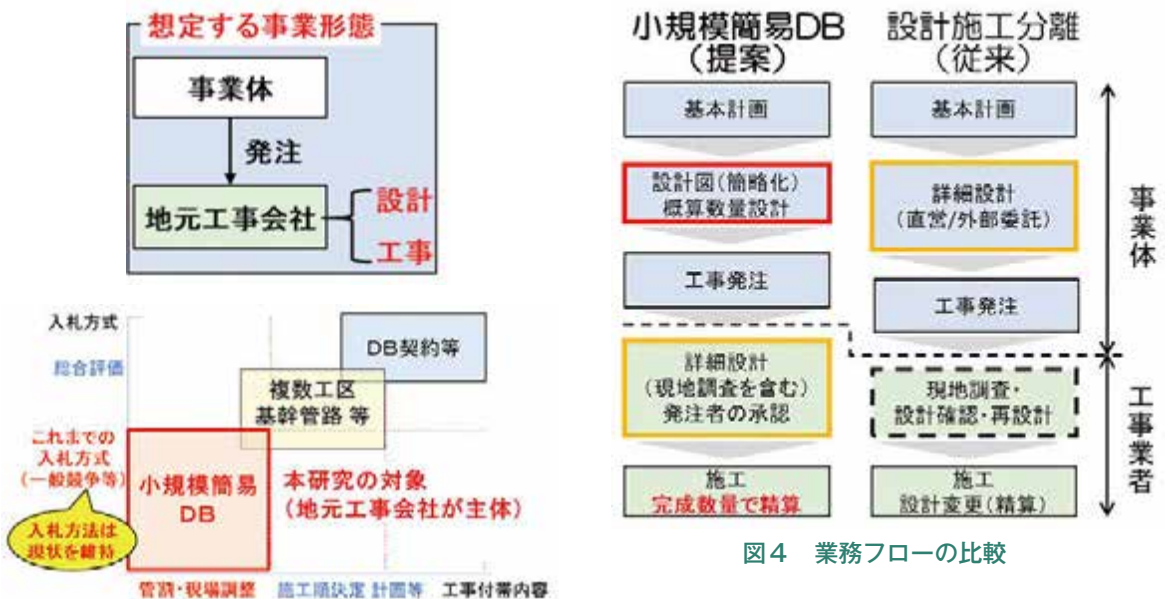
想定する事業形態

事業体

発注

地元工事会社

設計

工事

入札方式

総合評価

これまでの入札方式（一般競争等）

入札方法は現状を維持

DB契約等

複数工区 基幹管路 等

小規模簡易DB

本研究の対象（地元工事会社が主体）

管路・現場調整

施工順決定 計画等

工事付帯内容

小規模簡易DB（提案）

設計施工分離（従来）

基本計画

基本計画

設計図（簡略化）概算数量設計

詳細設計（直営/外部委託）

工事発注

工事発注

詳細設計（現地調査を含む）発注者の承認

現地調査・設計確認・再設計

施工 完成数量で精算

施工 設計変更（精算）

事業体

工事業者

図４ 業務フローの比較